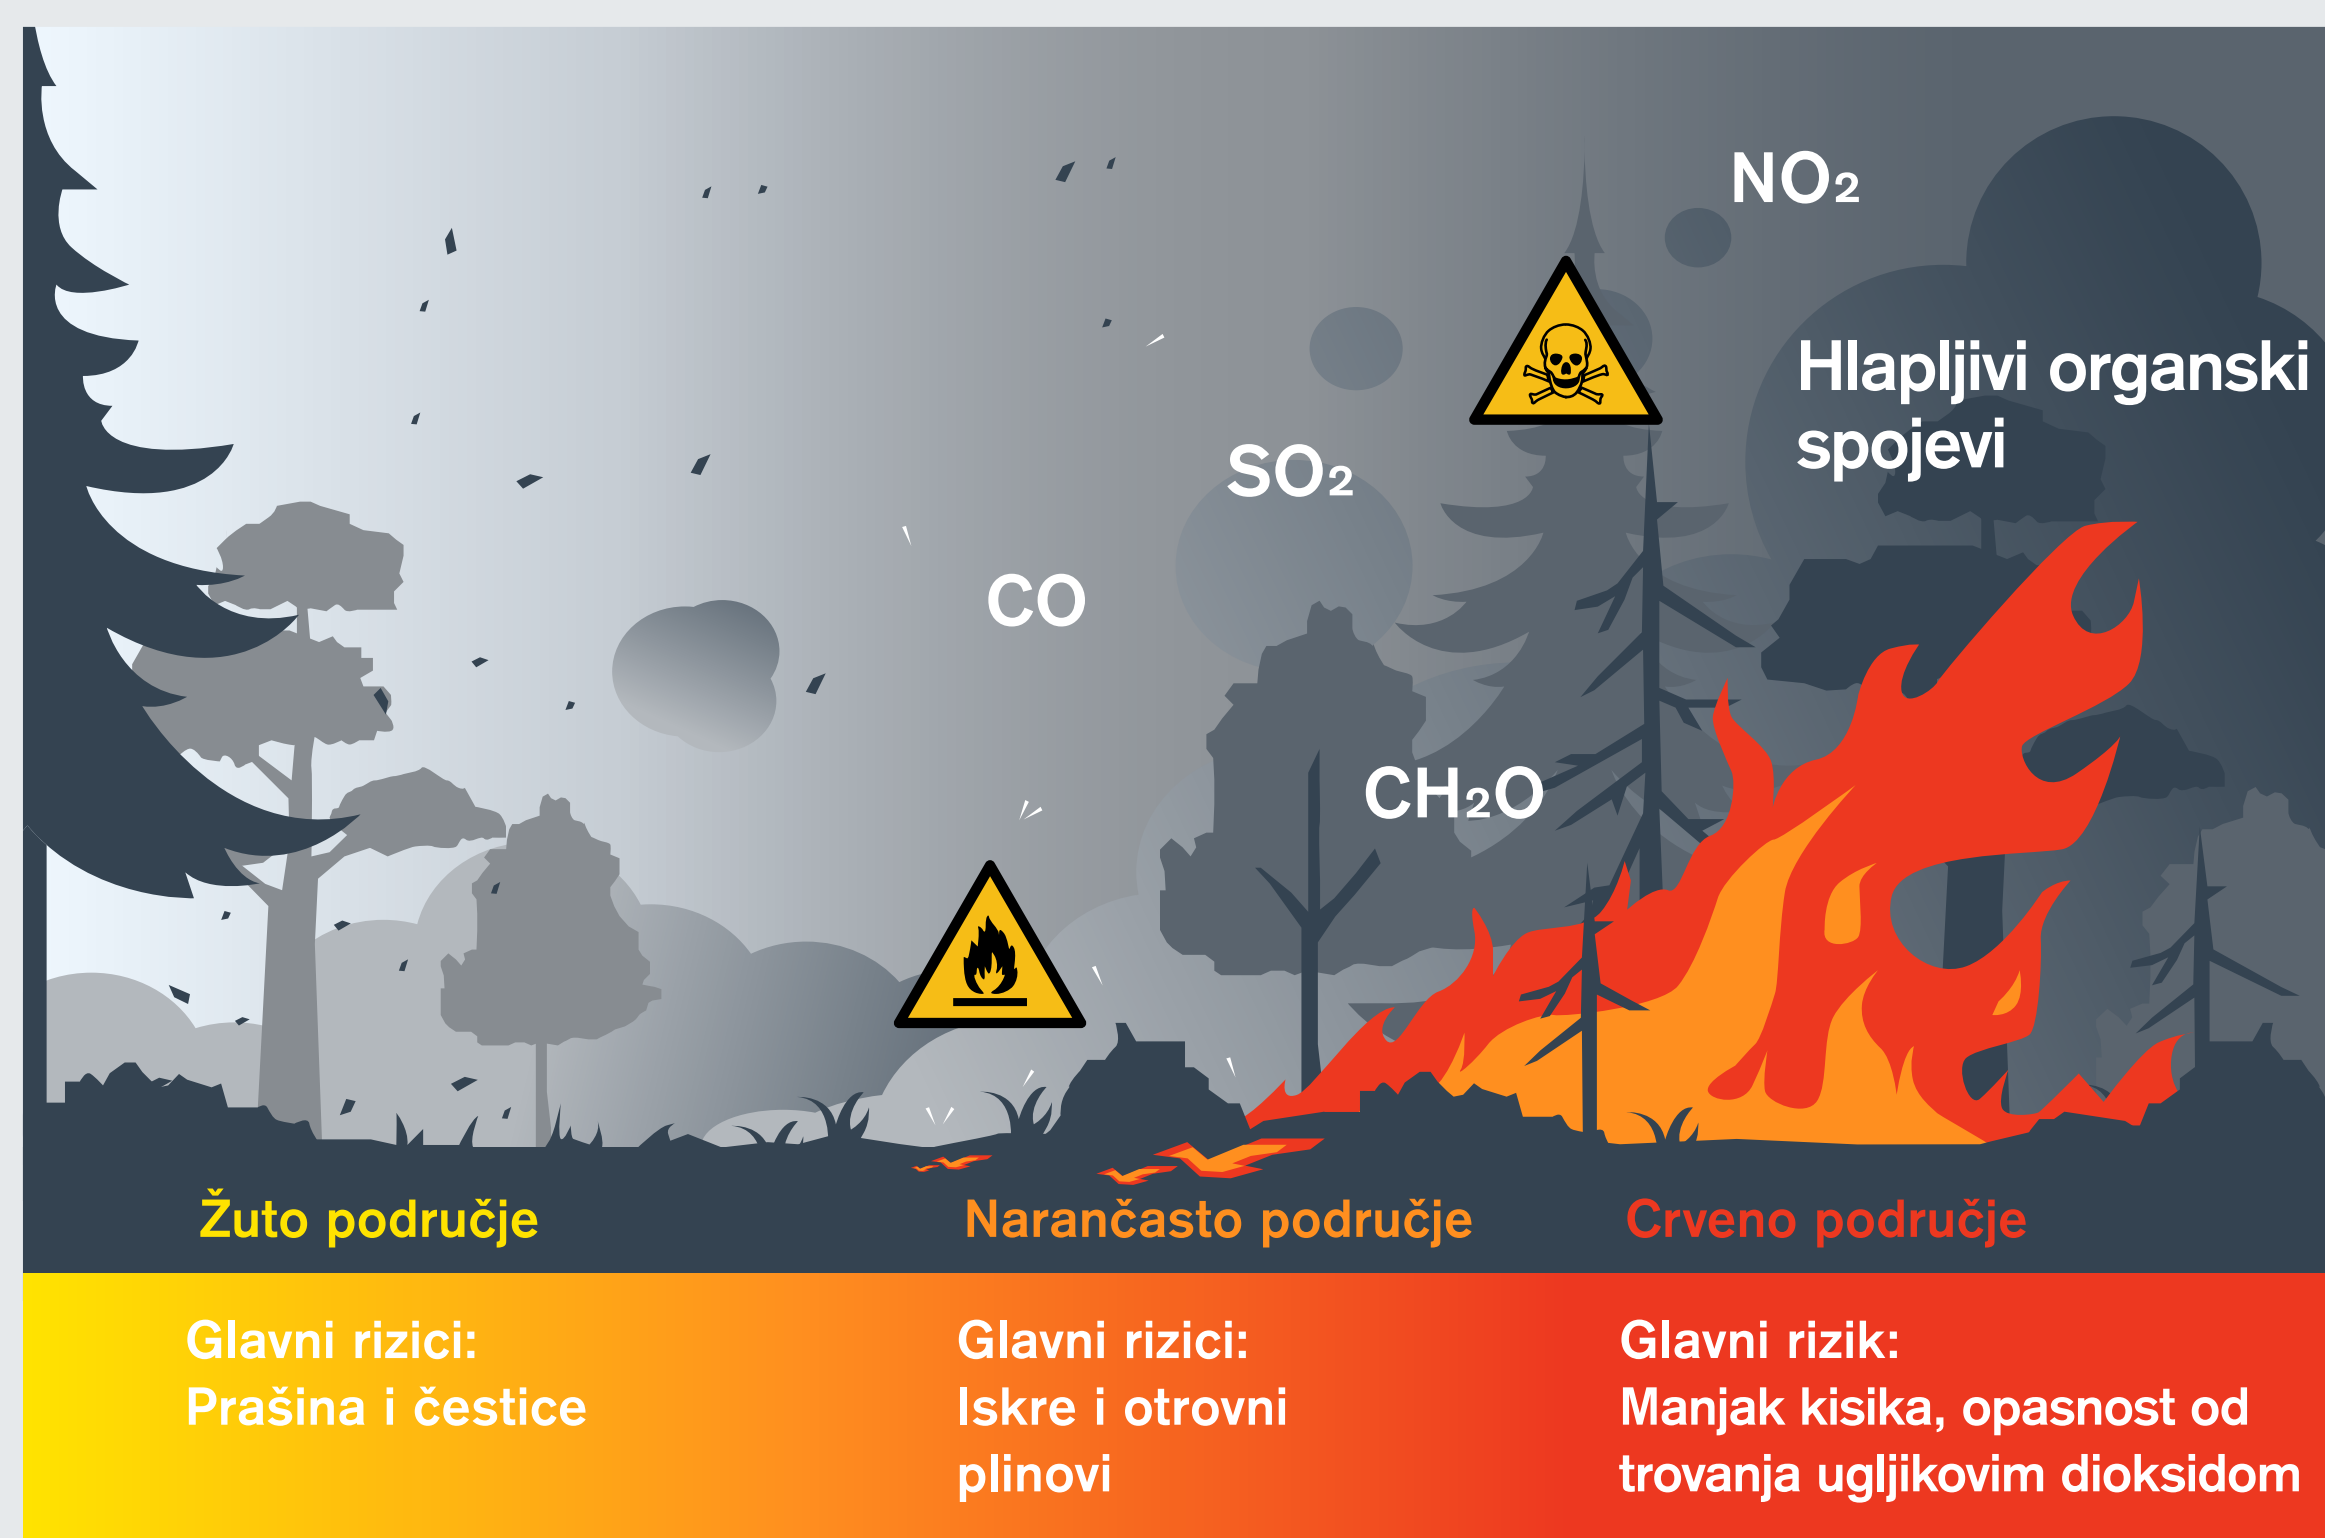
$NO_2$

Hlapljivi organski spojevi

$SO_2$

CO

$CH_2O$

Žuto područje

Narančasto područje

Crveno područje

Glavni rizici:
Prašina i čestice

Glavni rizici:
Iskre i otrovni plinovi

Glavni rizik:
Manjak kisika, opasnost od trovanja ugljikovim dioksidom